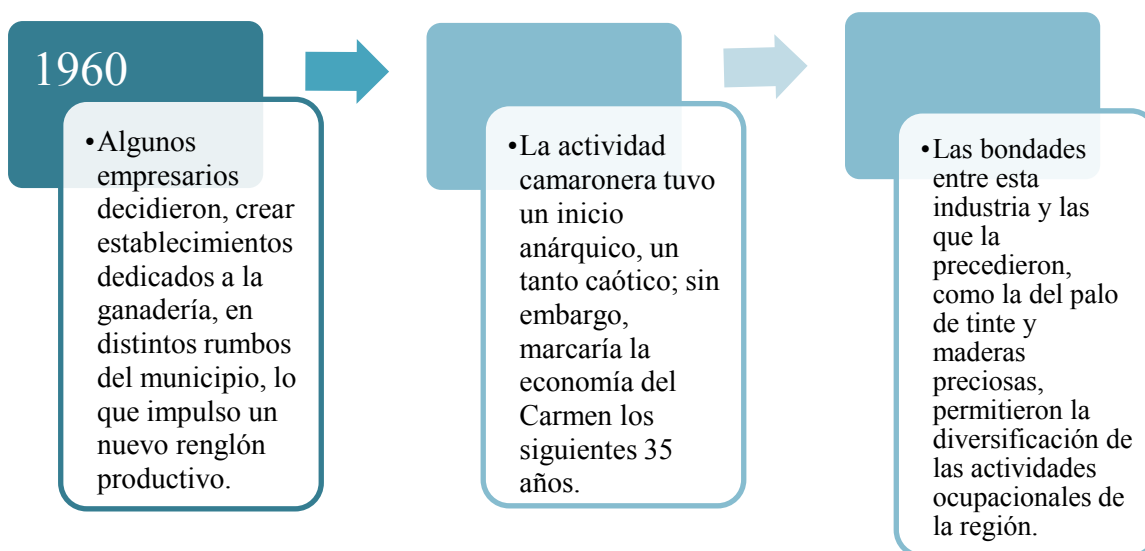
1960

• Algunos empresarios decidieron, crear establecimientos dedicados a la ganadería, en distintos rumbos del municipio, lo que impulso un nuevo renglón productivo.

• La actividad camaronera tuvo un inicio anárquico, un tanto caótico; sin embargo, marcaría la economía del Carmen los siguientes 35 años.

• Las bondades entre esta industria y las que la precedieron, como la del palo de tinte y maderas preciosas, permitieron la diversificación de las actividades ocupacionales de la región.